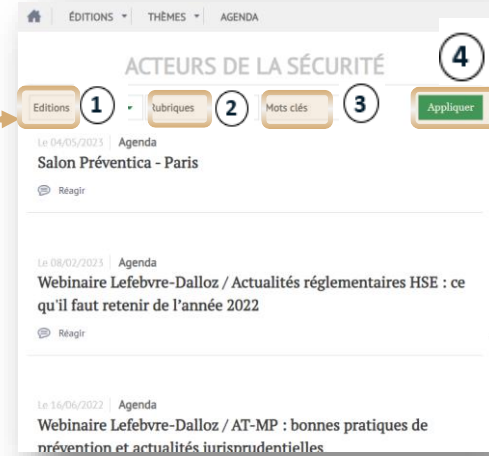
ÉDITIONS ▾ THÈMES ▾ AGENDA

ACTEURS DE LA SÉCURITÉ

4

Editions 1 ▾ Rubriques 2 Mots clés 3 Appliquer

Le 04/05/2023 | Agenda
Salon Préventica - Paris

Réagir

Le 08/02/2023 | Agenda
Webinaire Lefebvre-Dalloz / Actualités réglementaires HSE : ce qu'il faut retenir de l'année 2022

Réagir

Le 16/06/2022 | Agenda
Webinaire Lefebvre-Dalloz / AT-MP : bonnes pratiques de prévention et actualités jurisprudentielles